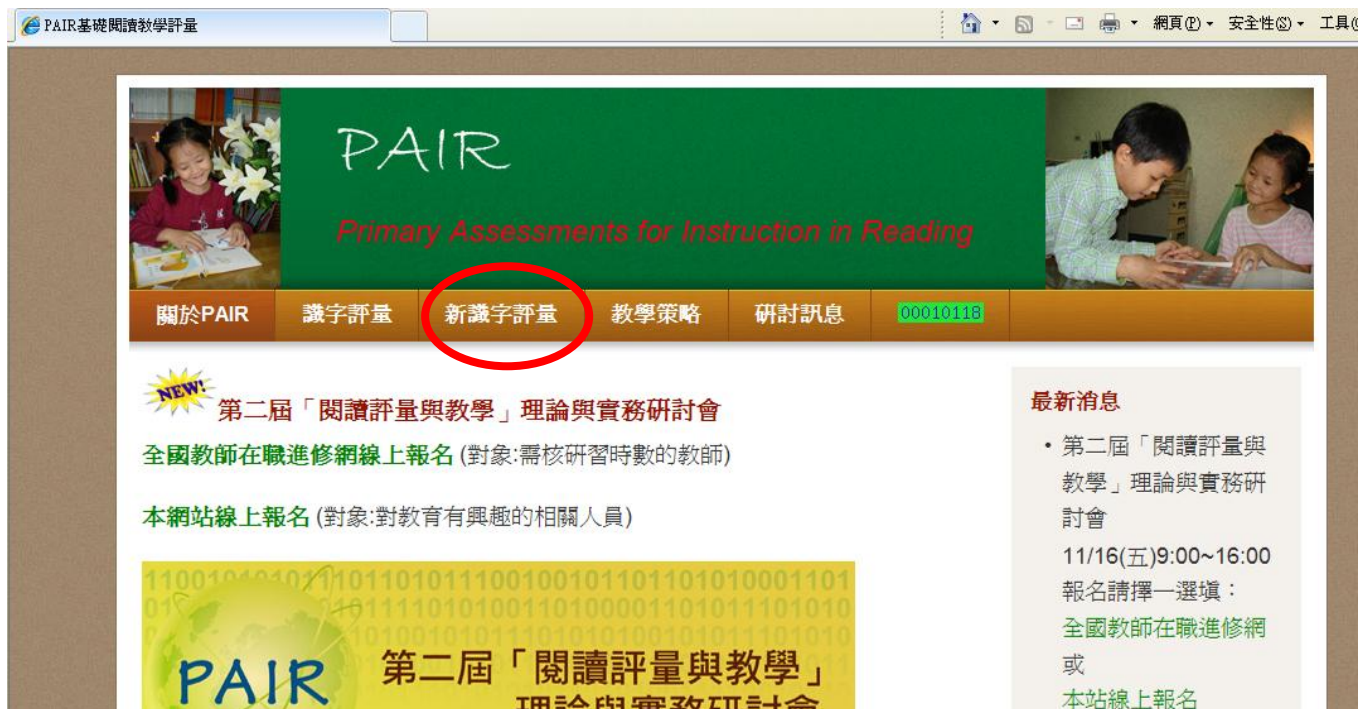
PAIR基礎閱讀教學評量

網頁(P) 安全性(S) 工具(

PAIR

Primary Assessments for Instruction in Reading

關於PAIR 識字評量 新識字評量 教學策略 研討訊息 00010118

NEW!

第二屆「閱讀評量與教學」理論與實務研討會

全國教師在職進修網線上報名 (對象:需核研習時數的教師)

本網站線上報名 (對象:對教育有興趣的相關人員)

1100101010101101101011100100101101101010001101
01 11110101001101000011010111010101
10100101011101010100101011101010

PAIR 第二屆「閱讀評量與教學」
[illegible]

最新消息

• 第二屆「閱讀評量與教學」理論與實務研討會
11/16(五)9:00~16:00
報名請擇一選填：
全國教師在職進修網
或
本站線上報名